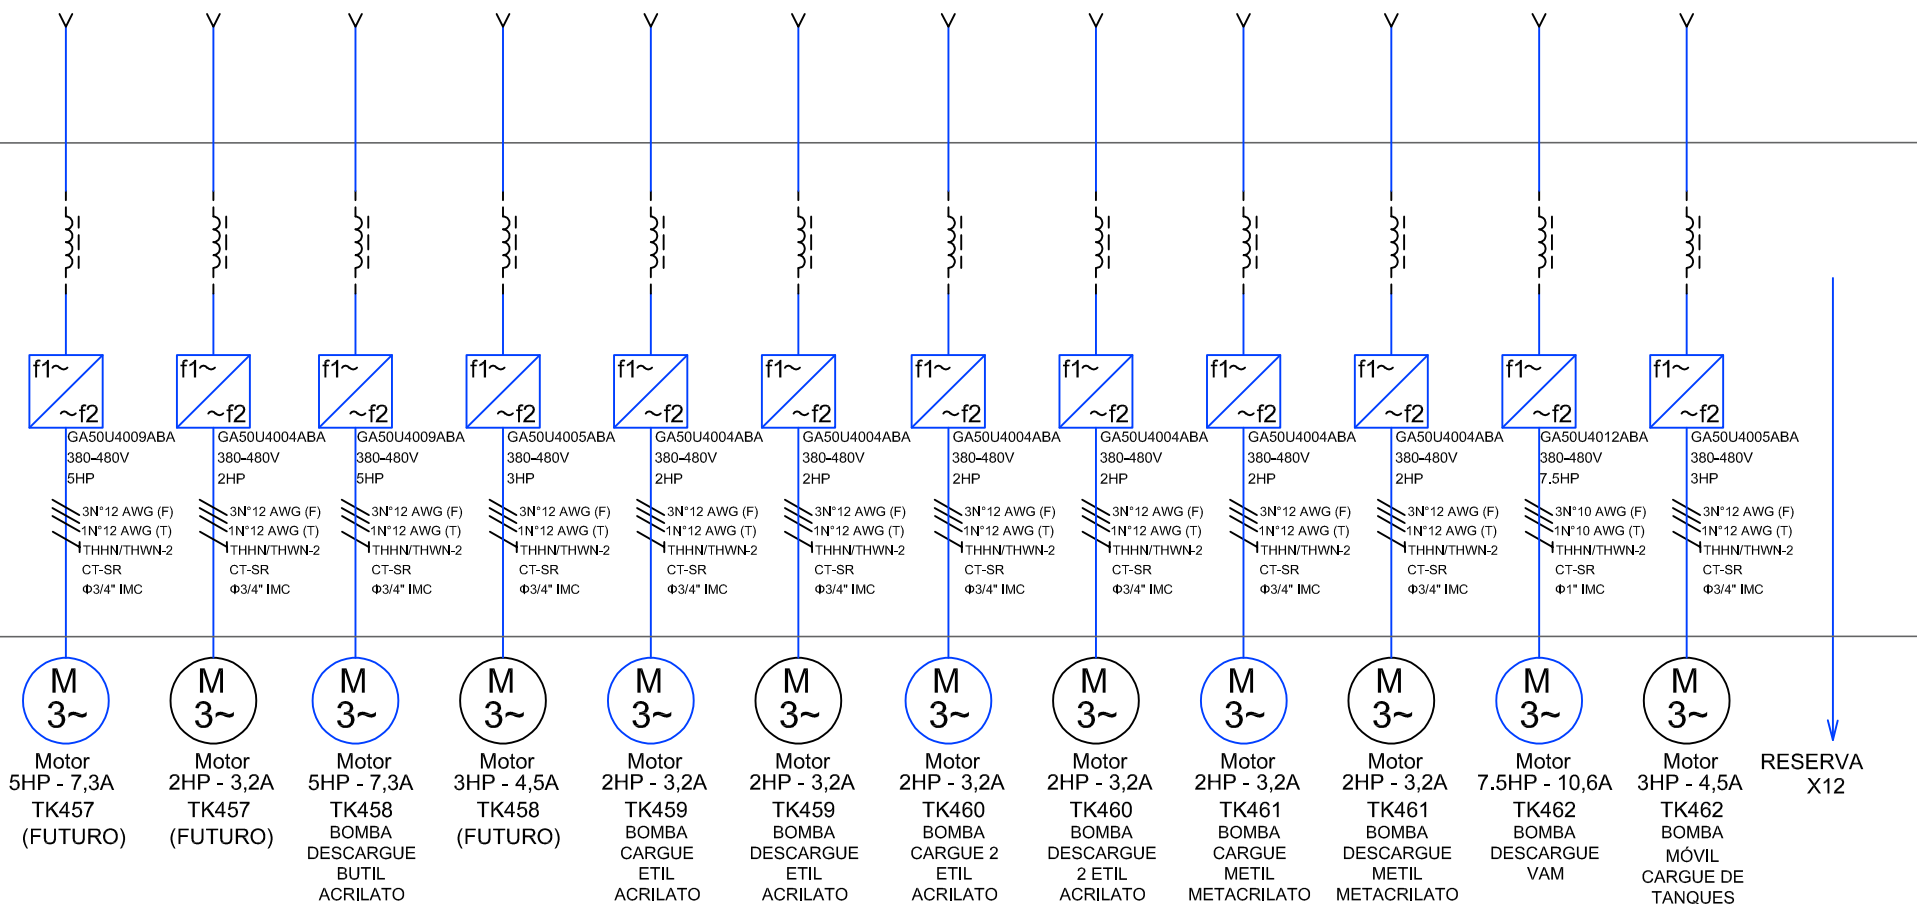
f1~ ~f2
GA50U4009ABA
380-480V
5HP
3N°12 AWG (F)
1N°12 AWG (T)
THHN/THWN-2
CT-SR
Φ3/4" IMC
M
3~
Motor
5HP - 7,3A
TK457
(FUTURO)

f1~ ~f2
GA50U4004ABA
380-480V
2HP
3N°12 AWG (F)
1N°12 AWG (T)
THHN/THWN-2
CT-SR
Φ3/4" IMC
M
3~
Motor
2HP - 3,2A
TK457
(FUTURO)

f1~ ~f2
GA50U4009ABA
380-480V
5HP
3N°12 AWG (F)
1N°12 AWG (T)
THHN/THWN-2
CT-SR
Φ3/4" IMC
M
3~
Motor
5HP - 7,3A
TK458
BOMBA
DESCARGUE
BUTIL
ACRILATO

f1~ ~f2
GA50U4005ABA
380-480V
3HP
3N°12 AWG (F)
1N°12 AWG (T)
THHN/THWN-2
CT-SR
Φ3/4" IMC
M
3~
Motor
3HP - 4,5A
TK458
(FUTURO)

f1~ ~f2
GA50U4004ABA
380-480V
2HP
3N°12 AWG (F)
1N°12 AWG (T)
THHN/THWN-2
CT-SR
Φ3/4" IMC
M
3~
Motor
2HP - 3,2A
TK459
BOMBA
CARGUE
ETIL
ACRILATO

f1~ ~f2
GA50U4004ABA
380-480V
2HP
3N°12 AWG (F)
1N°12 AWG (T)
THHN/THWN-2
CT-SR
Φ3/4" IMC
M
3~
Motor
2HP - 3,2A
TK459
BOMBA
DESCARGUE
ETIL
ACRILATO

f1~ ~f2
GA50U4004ABA
380-480V
2HP
3N°12 AWG (F)
1N°12 AWG (T)
THHN/THWN-2
CT-SR
Φ3/4" IMC
M
3~
Motor
2HP - 3,2A
TK460
BOMBA
CARGUE 2
ETIL
ACRILATO

f1~ ~f2
GA50U4004ABA
380-480V
2HP
3N°12 AWG (F)
1N°12 AWG (T)
THHN/THWN-2
CT-SR
Φ3/4" IMC
M
3~
Motor
2HP - 3,2A
TK460
BOMBA
DESCARGUE
2 ETIL
ACRILATO

f1~ ~f2
GA50U4004ABA
380-480V
2HP
3N°12 AWG (F)
1N°12 AWG (T)
THHN/THWN-2
CT-SR
Φ3/4" IMC
M
3~
Motor
2HP - 3,2A
TK461
BOMBA
CARGUE
METIL
METACRILATO

f1~ ~f2
GA50U4004ABA
380-480V
2HP
3N°12 AWG (F)
1N°12 AWG (T)
THHN/THWN-2
CT-SR
Φ3/4" IMC
M
3~
Motor
2HP - 3,2A
TK461
BOMBA
DESCARGUE
METIL
METACRILATO

f1~ ~f2
GA50U4012ABA
380-480V
7.5HP
3N°10 AWG (F)
1N°10 AWG (T)
THHN/THWN-2
CT-SR
Φ1" IMC
M
3~
Motor
7.5HP - 10,6A
TK462
BOMBA
DESCARGUE
VAM

f1~ ~f2
GA50U4005ABA
380-480V
3HP
3N°12 AWG (F)
1N°12 AWG (T)
THHN/THWN-2
CT-SR
Φ3/4" IMC
M
3~
Motor
3HP - 4,5A
TK462
BOMBA
MÓVIL
CARGUE DE
TANQUES

RESERVA
X12